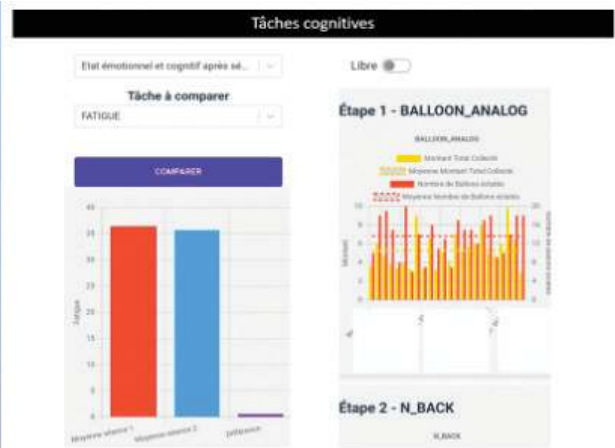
Tâches cognitives

Etat émotionnel et cognitif après sé...

Libre

Tâche à comparer

FATIGUE

COMPARER

40
35
30
25
20
15
10
5
0

Fatigue

Moyenne séance 1
Moyenne séance 2
Différence

Étape 1 - BALLOON_ANALOG

BALLOON_ANALOG

Montant Total Collecté
Moyenne Montant Total Collecté
Nombre de Ballons éclatés
Moyenne Nombre de Ballons éclatés

Montant

Nombre de ballons éclatés

Étape 2 - N_BACK

N_BACK